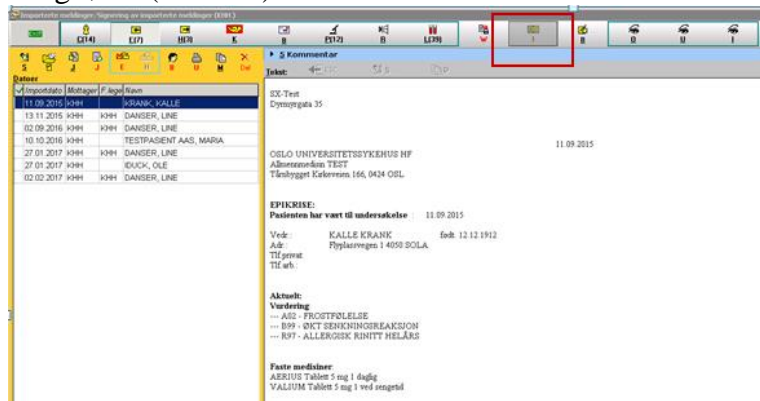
Importerte meldinger, Signering av importerte meldinger (KHH)

C(14) E(7) H(0) K

F(12) L(39)

I B D U I

S J J E H O U M Del

Datoer

S Kommentar

Tekst:

| Importdato | Mottager | F.lege | Navn |
|---|---|---|---|
| 11.09.2015 | KHH | | KRANK, KALLE |
| 13.11.2015 | KHH | KHH | DANSER, LINE |
| 02.09.2016 | KHH | KHH | DANSER, LINE |
| 10.10.2016 | KHH | | TESTPASIENT AAS, MARIA |
| 27.01.2017 | KHH | KHH | DANSER, LINE |
| 27.01.2017 | KHH | | DUCK, OLE |
| 02.02.2017 | KHH | KHH | DANSER, LINE |

SX-Test
Dyrnesgata 35

11.09.2015

OSLO UNIVERSITETSSYKEHUS HF
Allmennmedisin TEST
Tårnbygget Kirkeveien 166, 0424 OSL

EPIKRISE:
Pasienten har vært til undersøkelse : 11.09.2015

Vedr.: KALLE KRANK født: 12.12.1912
Adr.: Flyplassvegen 1 4050 SOLA
Tlf privat
Tlf arb.:

Aktuelt:
Vurdering
--- A02 - FROSTFØLELSE
--- B99 - ØKT SENKNINGSREAKSJON
--- R97 - ALLERGISK RINITT HELÅRS

Faste medisiner:
AERIUS Tablett 5 mg 1 daglig
VALIUM Tablett 5 mg 1 ved sengetid